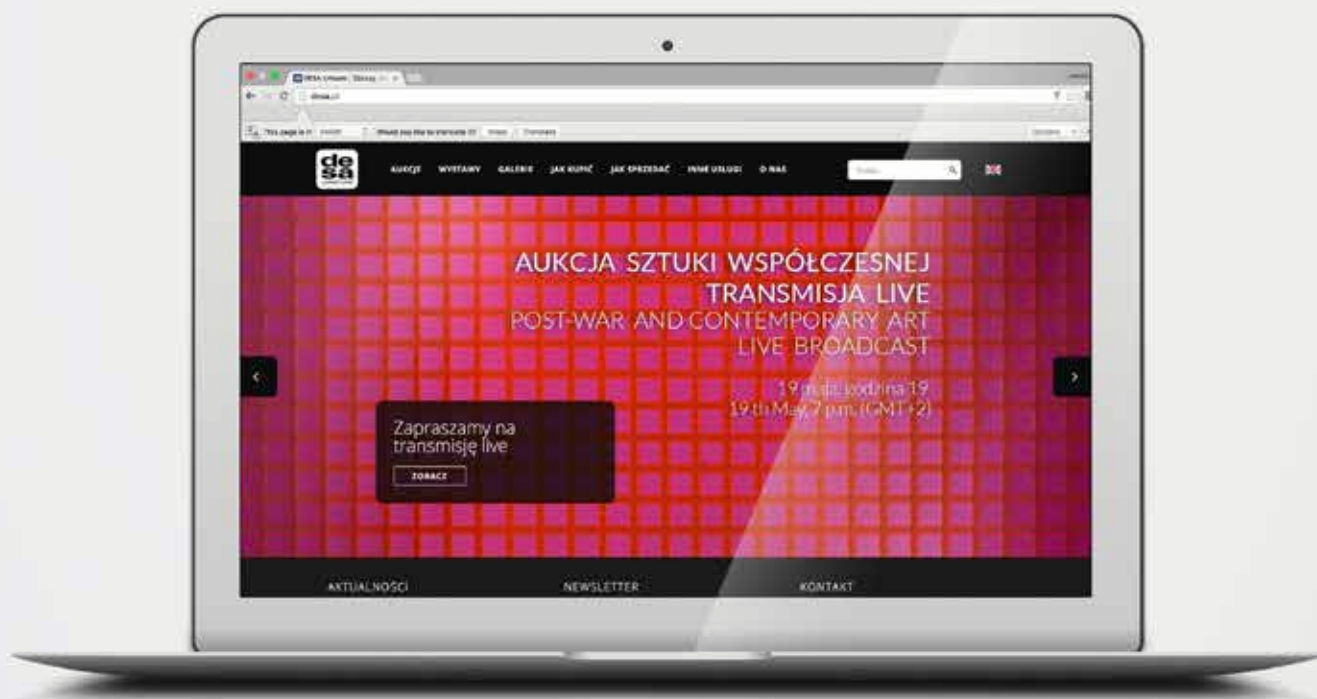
DESA Unicum | Strona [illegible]

desa.pl

This page is in Polish. Would you like to translate it? Nope Translate

desa unicum

AUKCJE WYSTAWY GALERIE JAK KUPIĆ JAK SPRZEDAĆ INNE USŁUGI O NAS

Szukaj...

AUKCJA SZTUKI WSPÓŁCZESNEJ
TRANSMISJA LIVE
POST-WAR AND CONTEMPORARY ART
LIVE BROADCAST

19 maja, godzina 19
19th May, 7 p.m. (GMT+2)

Zapraszamy na transmisję live

ZOBACZ

AKTUALNOŚCI NEWSLETTER KONTAKT